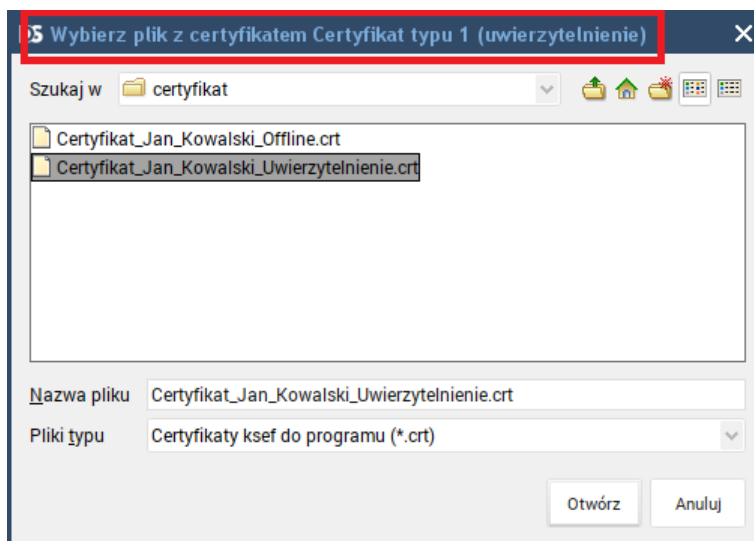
Wybierz plik z certyfikatem Certyfikat typu 1 (uwierzytelnienie)

Szukaj w certyfikat

Certyfikat_Jan_Kowalski_Offline.crt
Certyfikat_Jan_Kowalski_Uwierzytelnienie.crt

Nazwa pliku Certyfikat_Jan_Kowalski_Uwierzytelnienie.crt
Pliki typu Certyfikaty ksef do programu (*.crt)

Otwórz Anuluj